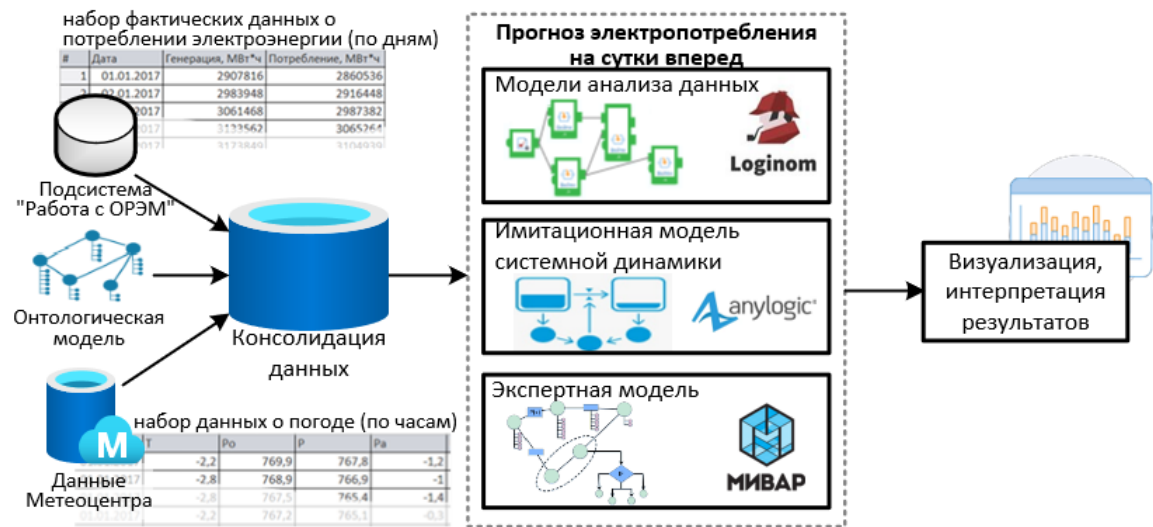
набор фактических данных о потреблении электроэнергии (по дням)

| | Дата | Генерация, МВт*ч | Потребление, МВт*ч |
|---|---|---|---|
| 1 | 01.01.2017 | 2907816 | 2860536 |
| 2 | 02.01.2017 | 2983948 | 2916448 |
| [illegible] | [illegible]2017 | 3061468 | 2987382 |
| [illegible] | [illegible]2017 | 3123562 | 3065264 |
| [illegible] | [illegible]2017 | 3173849 | 3104939 |

Подсистема "Работа с ОРЭМ"

Онтологическая модель

Консолидация данных

M

Данные Метеоцентра

набор данных о погоде (по часам)

| T | Po | P | Pa |
|---|---|---|---|
| -2,2 | 769,9 | 767,8 | -1,2 |
| -2,8 | 768,9 | 766,9 | -1 |
| -2,8 | 767,5 | 765,4 | -1,4 |
| -2,2 | 767,2 | 765,1 | -0,3 |

Прогноз электропотребления на сутки вперед

Модели анализа данных

Loginom

Имитационная модель системной динамики

anylogic

Экспертная модель

МИВАР

Визуализация, интерпретация результатов